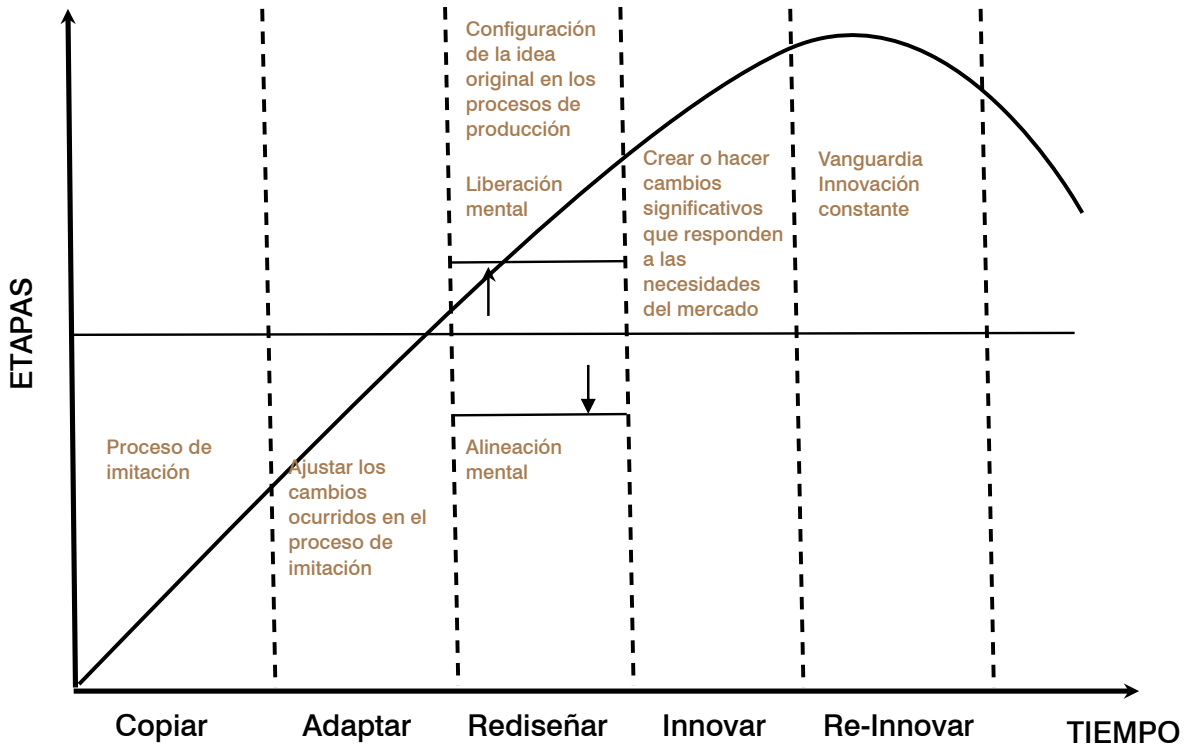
ETAPAS

Configuración de la idea original en los procesos de producción

Liberación mental

Crear o hacer cambios significativos que responden a las necesidades del mercado

Vanguardia Innovación constante

Proceso de imitación

Ajustar los cambios ocurridos en el proceso de imitación

Alineación mental

Copiar

Adaptar

Rediseñar

Innovar

Re-Innovar

TIEMPO